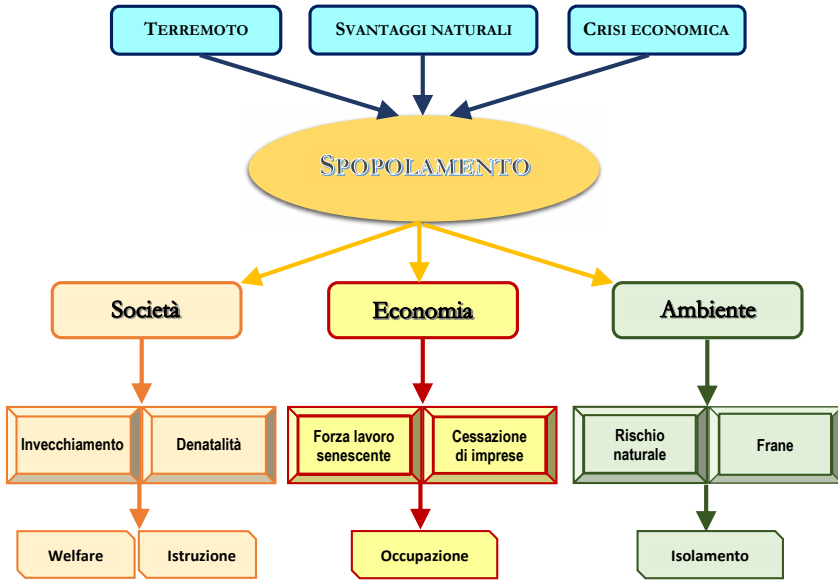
Terremoto

Svantaggi naturali

Crisi economica

Spopolamento

Società

Economia

Ambiente

Invecchiamento

Denatalità

Forza lavoro senescente

Cessazione di imprese

Rischio naturale

Frane

Welfare

Istruzione

Occupazione

Isolamento